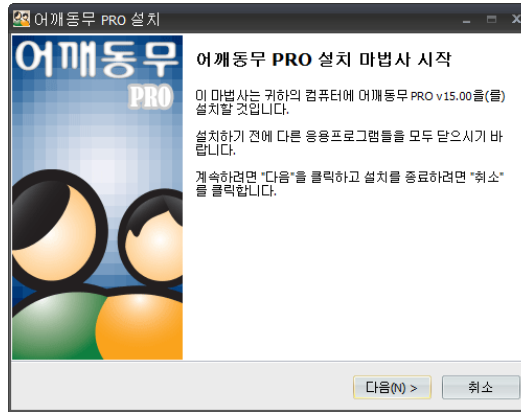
어깨동무 PRO 설치

어깨동무

PRO

어깨동무 PRO 설치 마법사 시작

이 마법사는 귀하의 컴퓨터에 어깨동무 PRO v15.00을(를) 설치할 것입니다.

설치하기 전에 다른 응용프로그램들을 모두 닫으시기 바랍니다.

계속하려면 "다음"을 클릭하고 설치를 종료하려면 "취소"를 클릭합니다.

다음(N) >

취소